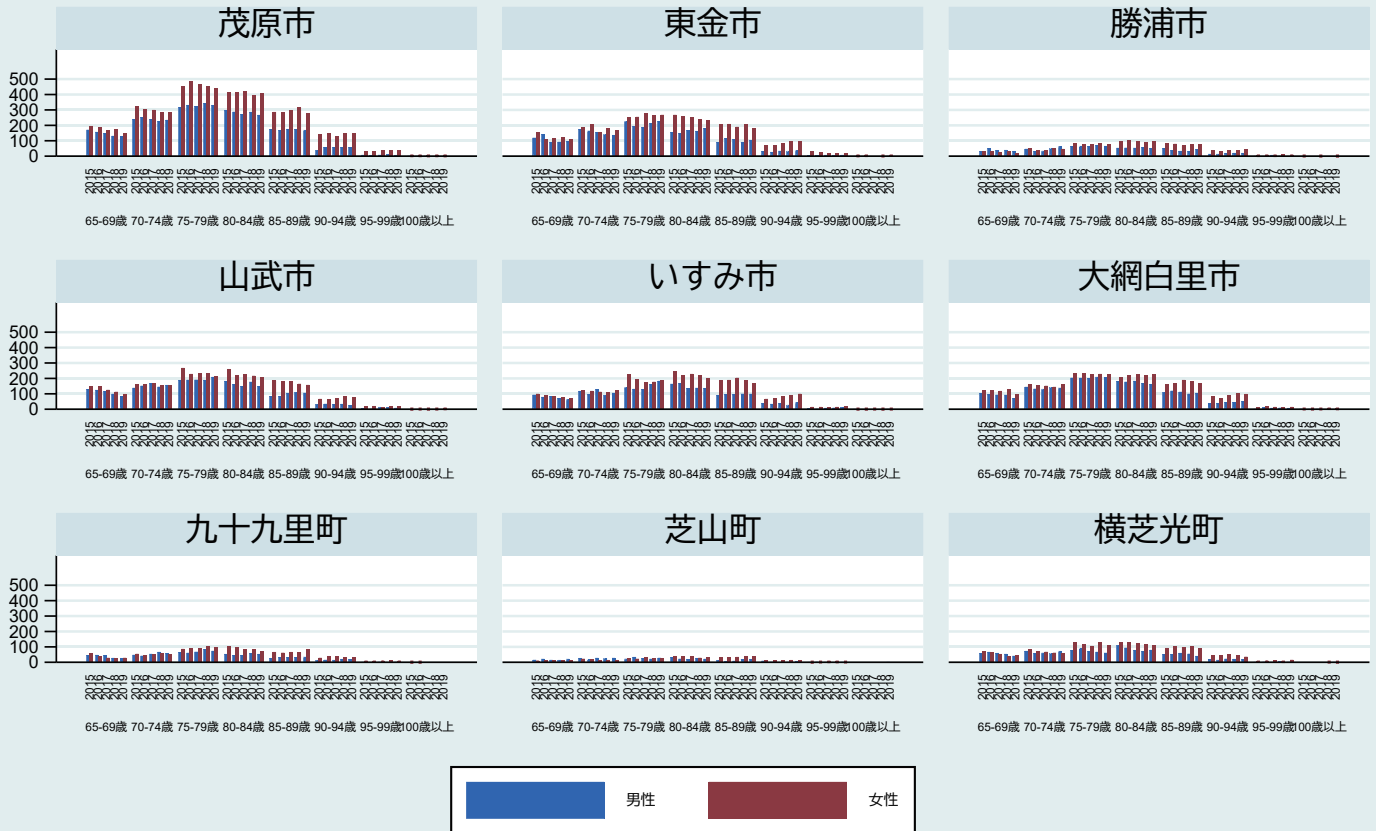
茂原市

500
400
300
200
100
0

2015 2016 2017 2018 2019 2015 2016 2017 2018 2019 2015 2016 2017 2018 2019 2015 2016 2017 2018 2019 2015 2016 2017 2018 2019 2015 2016 2017 2018 2019 2015 2016 2017 2018 2019 2015 2016 2017 2018 2019

65-69歳 70-74歳 75-79歳 80-84歳 85-89歳 90-94歳 95-99歳100歳以上

東金市

2015 2016 2017 2018 2019 2015 2016 2017 2018 2019 2015 2016 2017 2018 2019 2015 2016 2017 2018 2019 2015 2016 2017 2018 2019 2015 2016 2017 2018 2019 2015 2016 2017 2018 2019 2015 2016 2017 2018 2019

65-69歳 70-74歳 75-79歳 80-84歳 85-89歳 90-94歳 95-99歳100歳以上

勝浦市

2015 2016 2017 2018 2019 2015 2016 2017 2018 2019 2015 2016 2017 2018 2019 2015 2016 2017 2018 2019 2015 2016 2017 2018 2019 2015 2016 2017 2018 2019 2015 2016 2017 2018 2019 2015 2016 2017 2018 2019

65-69歳 70-74歳 75-79歳 80-84歳 85-89歳 90-94歳 95-99歳100歳以上

山武市

500
400
300
200
100
0

2015 2016 2017 2018 2019 2015 2016 2017 2018 2019 2015 2016 2017 2018 2019 2015 2016 2017 2018 2019 2015 2016 2017 2018 2019 2015 2016 2017 2018 2019 2015 2016 2017 2018 2019 2015 2016 2017 2018 2019

65-69歳 70-74歳 75-79歳 80-84歳 85-89歳 90-94歳 95-99歳100歳以上

いすみ市

2015 2016 2017 2018 2019 2015 2016 2017 2018 2019 2015 2016 2017 2018 2019 2015 2016 2017 2018 2019 2015 2016 2017 2018 2019 2015 2016 2017 2018 2019 2015 2016 2017 2018 2019 2015 2016 2017 2018 2019

65-69歳 70-74歳 75-79歳 80-84歳 85-89歳 90-94歳 95-99歳100歳以上

大網白里市

2015 2016 2017 2018 2019 2015 2016 2017 2018 2019 2015 2016 2017 2018 2019 2015 2016 2017 2018 2019 2015 2016 2017 2018 2019 2015 2016 2017 2018 2019 2015 2016 2017 2018 2019 2015 2016 2017 2018 2019

65-69歳 70-74歳 75-79歳 80-84歳 85-89歳 90-94歳 95-99歳100歳以上

九十九里町

500
400
300
200
100
0

2015 2016 2017 2018 2019 2015 2016 2017 2018 2019 2015 2016 2017 2018 2019 2015 2016 2017 2018 2019 2015 2016 2017 2018 2019 2015 2016 2017 2018 2019 2015 2016 2017 2018 2019 2015 2016 2017 2018 2019

65-69歳 70-74歳 75-79歳 80-84歳 85-89歳 90-94歳 95-99歳100歳以上

芝山町

2015 2016 2017 2018 2019 2015 2016 2017 2018 2019 2015 2016 2017 2018 2019 2015 2016 2017 2018 2019 2015 2016 2017 2018 2019 2015 2016 2017 2018 2019 2015 2016 2017 2018 2019 2015 2016 2017 2018 2019

65-69歳 70-74歳 75-79歳 80-84歳 85-89歳 90-94歳 95-99歳100歳以上

横芝光町

2015 2016 2017 2018 2019 2015 2016 2017 2018 2019 2015 2016 2017 2018 2019 2015 2016 2017 2018 2019 2015 2016 2017 2018 2019 2015 2016 2017 2018 2019 2015 2016 2017 2018 2019 2015 2016 2017 2018 2019

65-69歳 70-74歳 75-79歳 80-84歳 85-89歳 90-94歳 95-99歳100歳以上

男性 女性